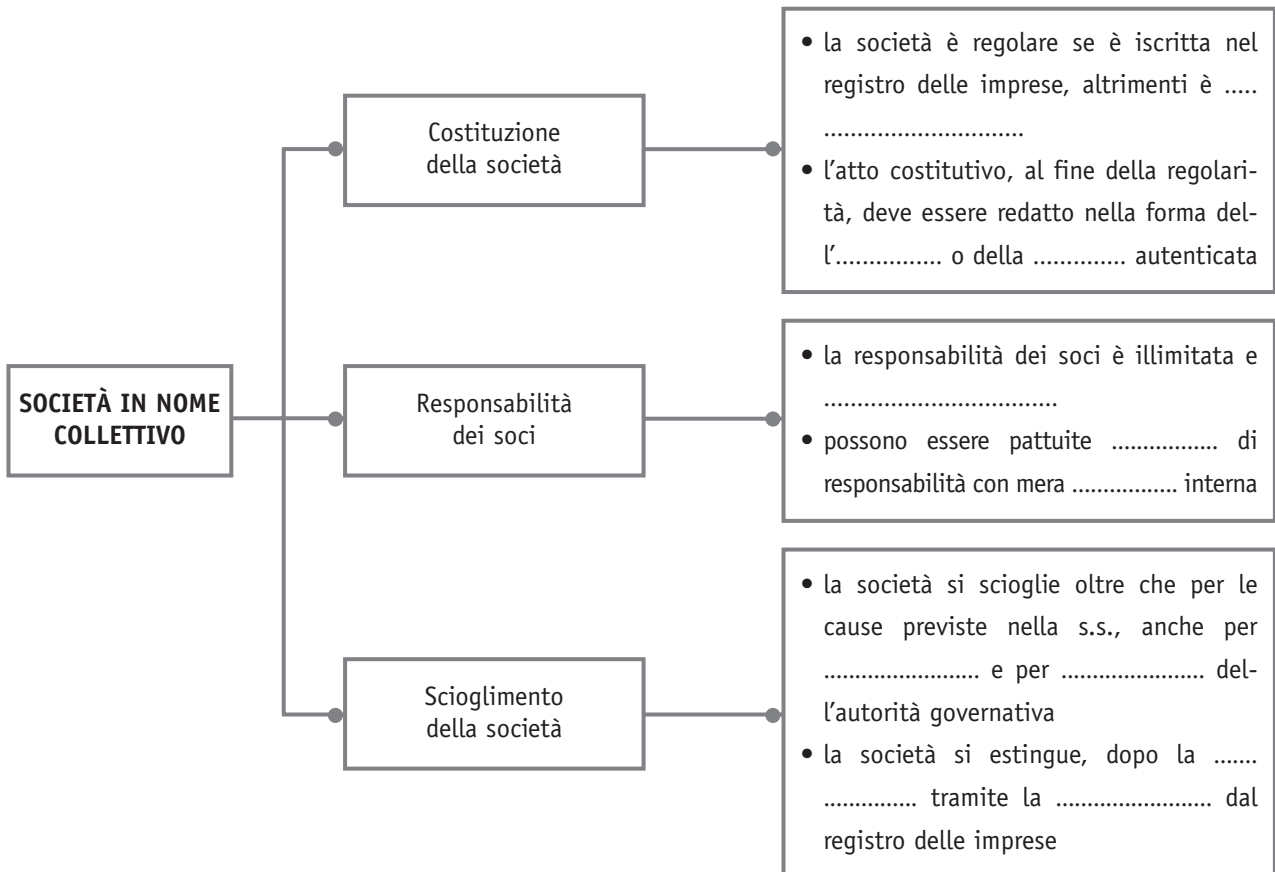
SOCIETÀ IN NOME COLLETTIVO

Costituzione della società

• la società è regolare se è iscritta nel registro delle imprese, altrimenti è .....
..............................
• l'atto costitutivo, al fine della regolarità, deve essere redatto nella forma dell'................ o della .............. autenticata

Responsabilità dei soci

• la responsabilità dei soci è illimitata e ...................................
• possono essere pattuite ................. di responsabilità con mera ................ interna

Scioglimento della società

• la società si scioglie oltre che per le cause previste nella s.s., anche per ........................ e per ...................... dell'autorità governativa
• la società si estingue, dopo la .......
.............. tramite la ......................... dal registro delle imprese